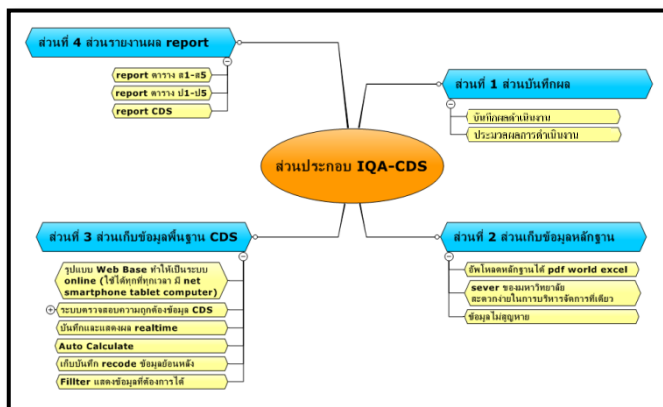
ส่วนประกอบ IQA-CDS

ส่วนที่ 4 ส่วนรายงานผล report

report ตาราง ส1-ส5

report ตาราง ป1-ป5

report CDS

ส่วนที่ 1 ส่วนบันทึกผล

บันทึกผลดำเนินงาน

ประมวลผลการดำเนินงาน

ส่วนที่ 3 ส่วนเก็บข้อมูลพื้นฐาน CDS

รูปแบบ Web Base ทำให้เป็นระบบ online (ใช้ได้ทุกที่ทุกเวลา มี net smartphone tablet computer)

ระบบตรวจสอบความถูกต้องข้อมูล CDS

บันทึกและแสดงผล realtime

Auto Calculate

เก็บบันทึก recode ข้อมูลย้อนหลัง

Fillter แสดงข้อมูลที่ต้องการได้

ส่วนที่ 2 ส่วนเก็บข้อมูลหลักฐาน

อัพโหลดหลักฐานได้ pdf world excel

sever ของมหาวิทยาลัย สะดวกง่ายในการบริหารจัดการที่เดียว

ข้อมูลไม่สูญหาย